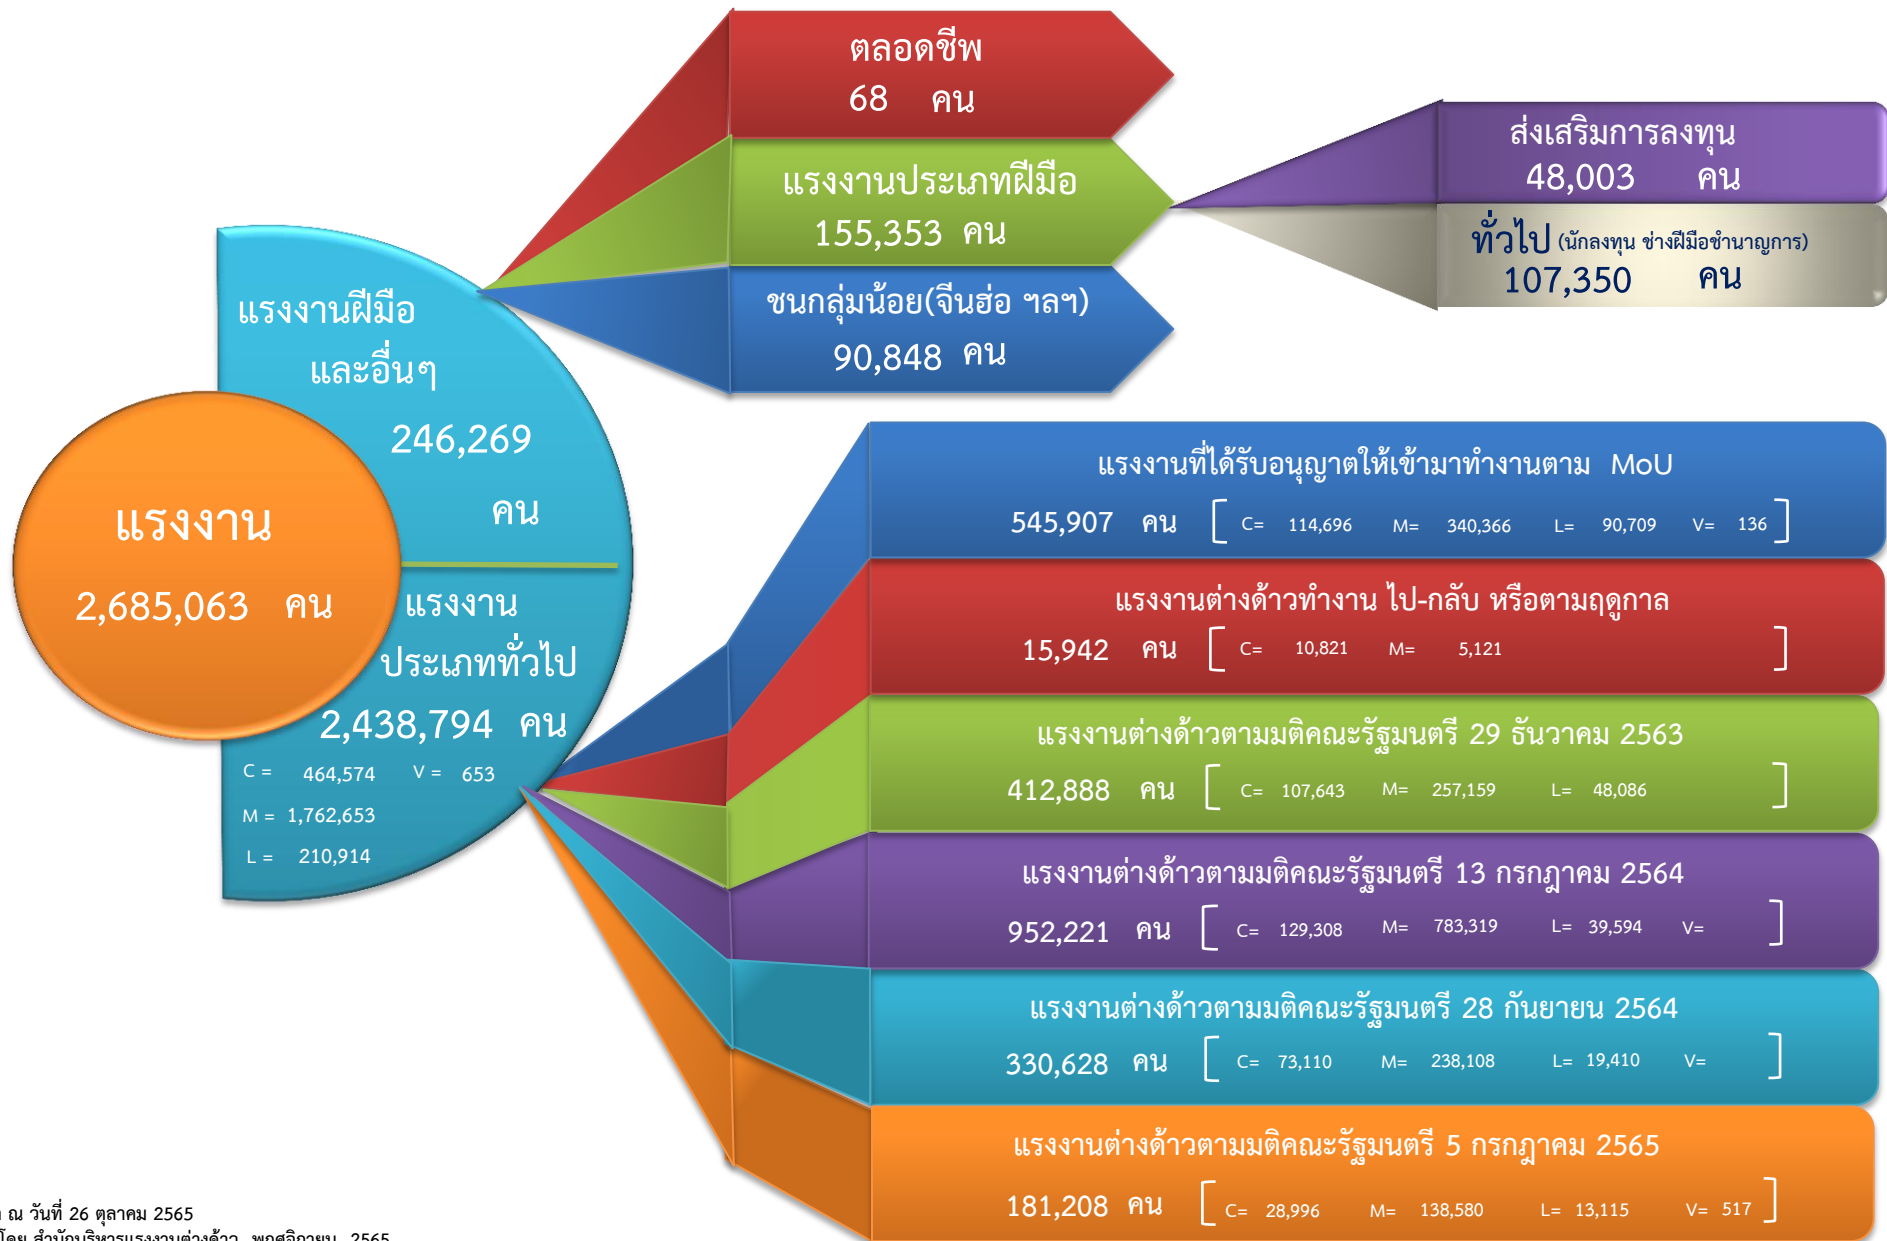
ตลอดชีพ
68 คน

แรงงานประเภทฝีมือ
155,353 คน

ชนกลุ่มน้อย(จีนฮ่อ ฯลฯ)
90,848 คน

ส่งเสริมการลงทุน
48,003 คน

ทั่วไป (นักลงทุน ช่างฝีมือชำนาญการ)
107,350 คน

แรงงานฝีมือ และอื่นๆ
246,269 คน

แรงงาน
2,685,063 คน

แรงงานประเภททั่วไป
2,438,794 คน
C = 464,574 V = 653
M = 1,762,653
L = 210,914

แรงงานที่ได้รับอนุญาตให้เข้ามาทำงานตาม MoU
545,907 คน [ C= 114,696 M= 340,366 L= 90,709 V= 136 ]

แรงงานต่างด้าวทำงาน ไป-กลับ หรือตามฤดูกาล
15,942 คน [ C= 10,821 M= 5,121 ]

แรงงานต่างด้าวตามมติคณะรัฐมนตรี 29 ธันวาคม 2563
412,888 คน [ C= 107,643 M= 257,159 L= 48,086 ]

แรงงานต่างด้าวตามมติคณะรัฐมนตรี 13 กรกฎาคม 2564
952,221 คน [ C= 129,308 M= 783,319 L= 39,594 V= ]

แรงงานต่างด้าวตามมติคณะรัฐมนตรี 28 กันยายน 2564
330,628 คน [ C= 73,110 M= 238,108 L= 19,410 V= ]

แรงงานต่างด้าวตามมติคณะรัฐมนตรี 5 กรกฎาคม 2565
181,208 คน [ C= 28,996 M= 138,580 L= 13,115 V= 517 ]

ณ วันที่ 26 ตุลาคม 2565
โดย สำนักบริหารแรงงานต่างด้าว พฤศจิกายน 2565